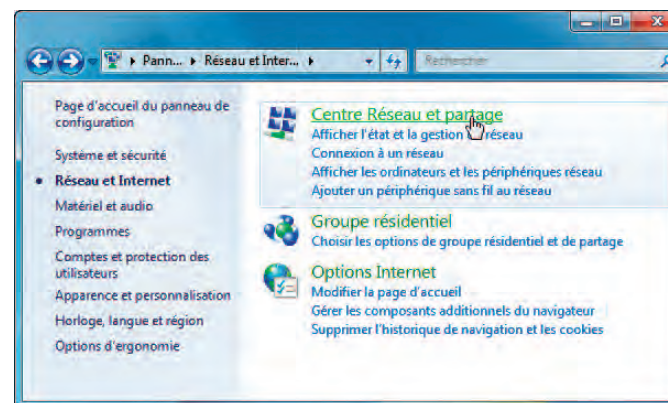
▸ Pann... ▸ Réseau et Inter... ▸

Rechercher

Page d'accueil du panneau de configuration

Système et sécurité

Réseau et Internet

Matériel et audio

Programmes

Comptes et protection des utilisateurs

Apparence et personnalisation

Horloge, langue et région

Options d'ergonomie

Centre Réseau et partage

Afficher l'état et la gestion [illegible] réseau

Connexion à un réseau

Afficher les ordinateurs et les périphériques réseau

Ajouter un périphérique sans fil au réseau

Groupe résidentiel

Choisir les options de groupe résidentiel et de partage

Options Internet

Modifier la page d'accueil

Gérer les composants additionnels du navigateur

Supprimer l'historique de navigation et les cookies